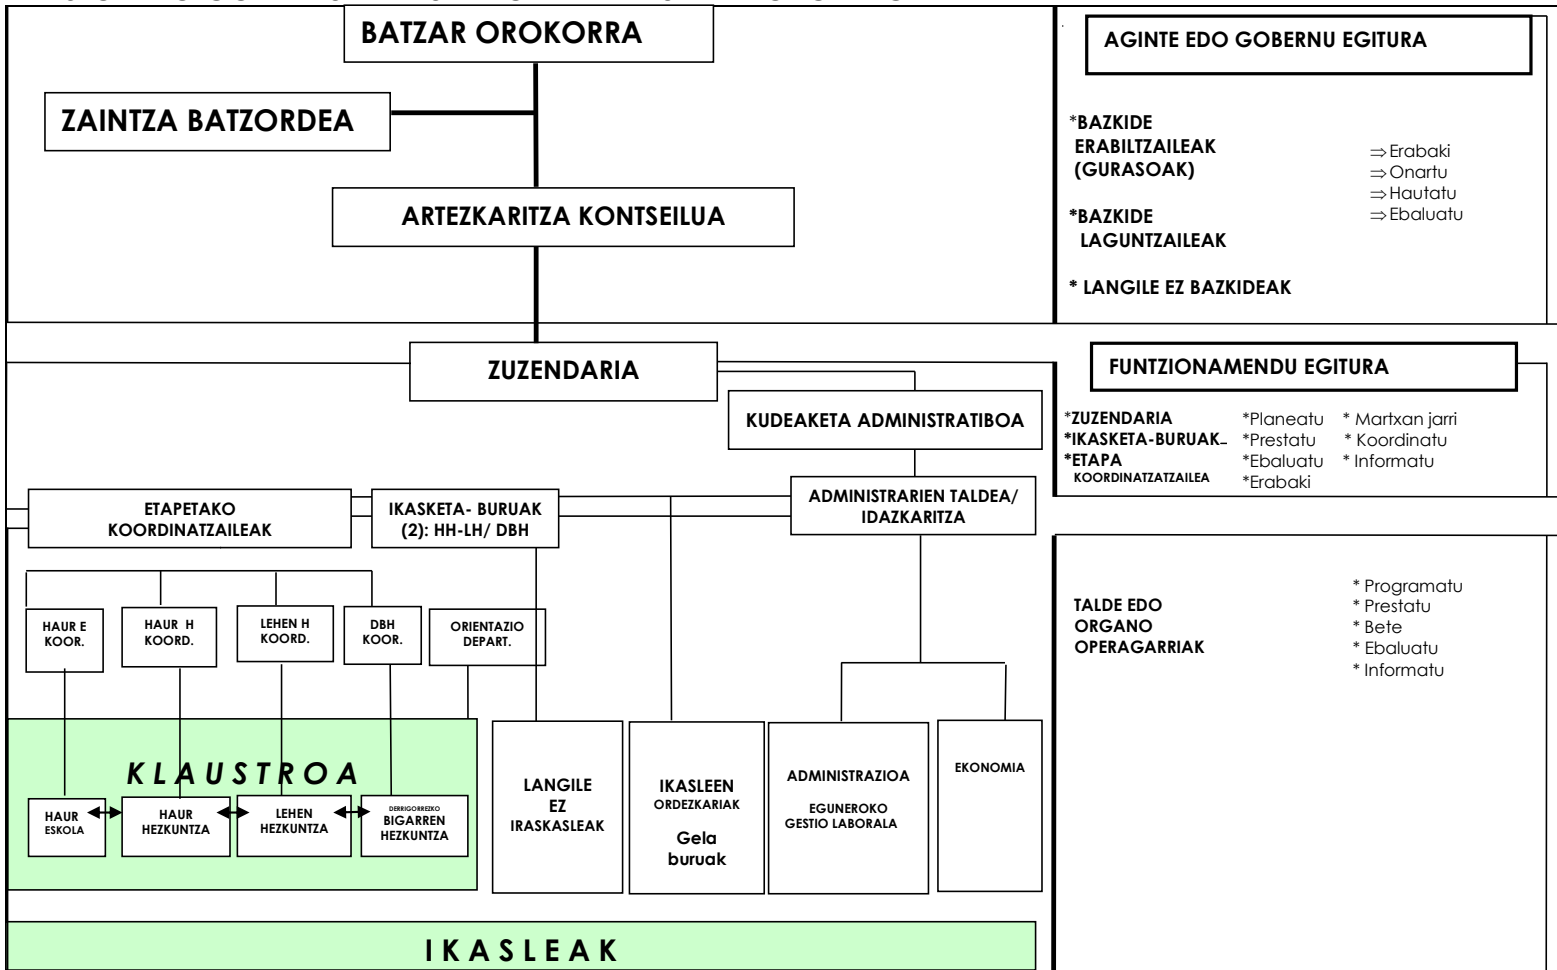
BATZAR OROKORRA

ZAINTZA BATZORDEA

ARTEZKARITZA KONTSEILUA

AGINTE EDO GOBERNU EGITURA

*BAZKIDE ERABILTZAILEAK (GURASOAK)

*BAZKIDE LAGUNTZAILEAK

* LANGILE EZ BAZKIDEAK

⇒Erabaki
⇒Onartu
⇒Hautatu
⇒Ebaluatu

ZUZENDARIA

KUDEAKETA ADMINISTRATIBOA

FUNTZIONAMENDU EGITURA

*ZUZENDARIA
*IKASKETA-BURUAK
*ETAPA KOORDINATZATZAILEA

*Planeatu
*Prestatu
*Ebaluatu
*Erabaki

* Martxan jarri
* Koordinatu
* Informatu

ETAPETAKO KOORDINATZAILEAK

IKASKETA- BURUAK (2): HH-LH/ DBH

ADMINISTRARIEN TALDEA/ IDAZKARITZA

HAUR E KOOR.

HAUR H KOORD.

LEHEN H KOORD.

DBH KOOR.

ORIENTAZIO DEPART.

TALDE EDO ORGANO OPERAGARRIAK

* Programatu
* Prestatu
* Bete
* Ebaluatu
* Informatu

KLAUSTROA

HAUR ESKOLA

HAUR HEZKUNTZA

LEHEN HEZKUNTZA

DERRIGORREZKO BIGARREN HEZKUNTZA

LANGILE EZ IRASKASLEAK

IKASLEEN ORDEZKARIAK

Gela buruak

ADMINISTRAZIOA

EGUNEROKO GESTIO LABORALA

EKONOMIA

IKASLEAK